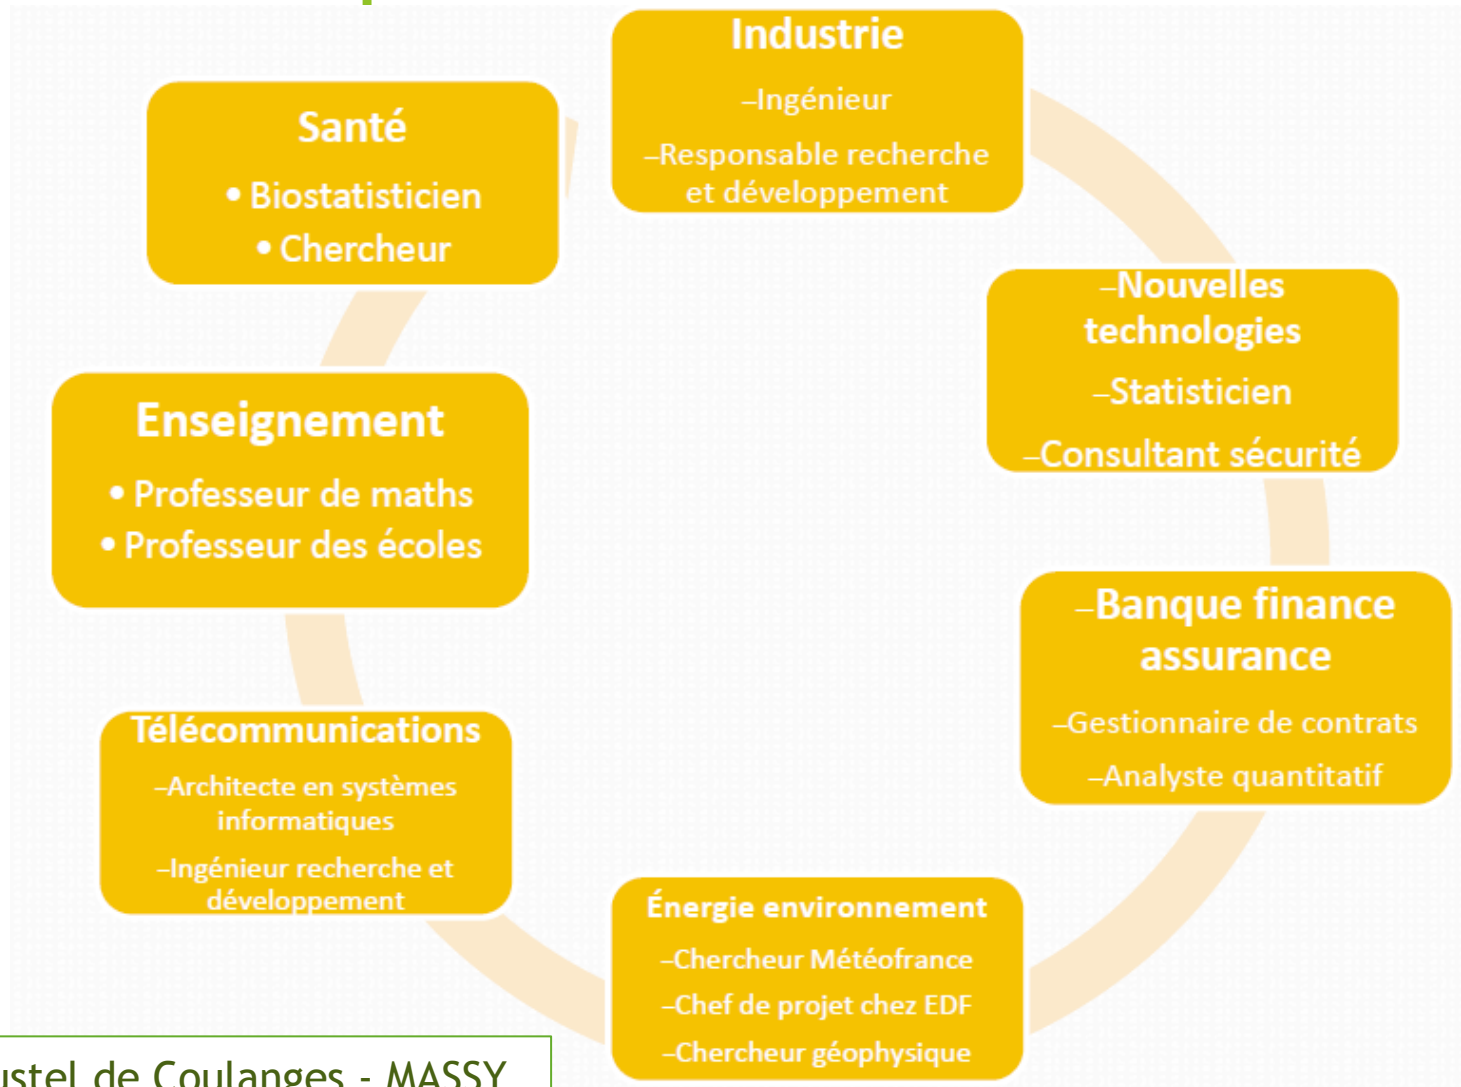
Industrie

–Ingénieur

–Responsable recherche et développement

–Nouvelles technologies

–Statisticien

–Consultant sécurité

–Banque finance assurance

–Gestionnaire de contrats

–Analyste quantitatif

Énergie environnement

–Chercheur Météofrance

–Chef de projet chez EDF

–Chercheur géophysique

Télécommunications

–Architecte en systèmes informatiques

–Ingénieur recherche et développement

Enseignement

• Professeur de maths

• Professeur des écoles

Santé

• Biostatisticien

• Chercheur

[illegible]ustel de Coulanges - MASSY